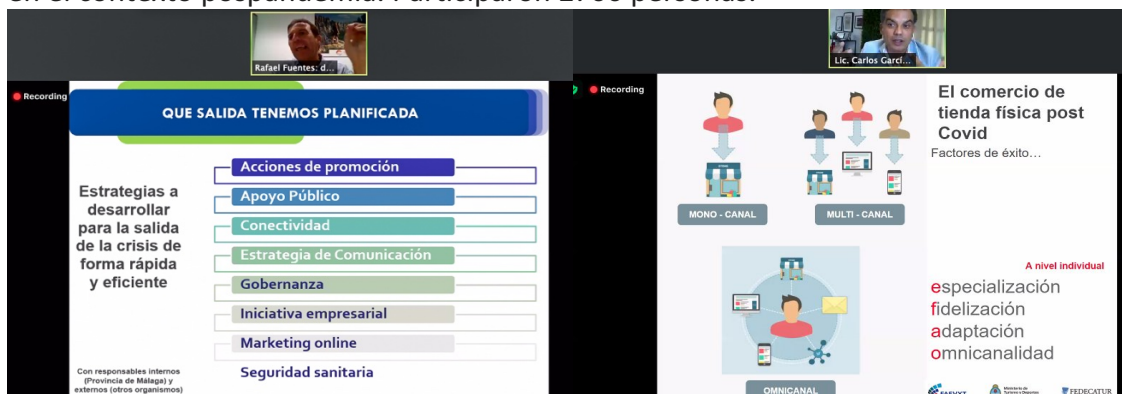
en el contexto pospandemia. Participaron 2.700 personas.

Rafael Fuentes: d...

Recording

QUE SALIDA TENEMOS PLANIFICADA

Estrategias a desarrollar para la salida de la crisis de forma rápida y eficiente

Acciones de promoción
Apoyo Público
Conectividad
Estrategia de Comunicación
Gobernanza
Iniciativa empresarial
Marketing online
Seguridad sanitaria

Con responsables internos (Provincia de Málaga) y externos (otros organismos)

Lic. Carlos Garci...

Recording

MONO - CANAL

MULTI - CANAL

OMNICANAL

El comercio de tienda física post Covid

Factores de éxito…

A nivel individual

especialización
fidelización
adaptación
omnicanalidad

FEDECATUR